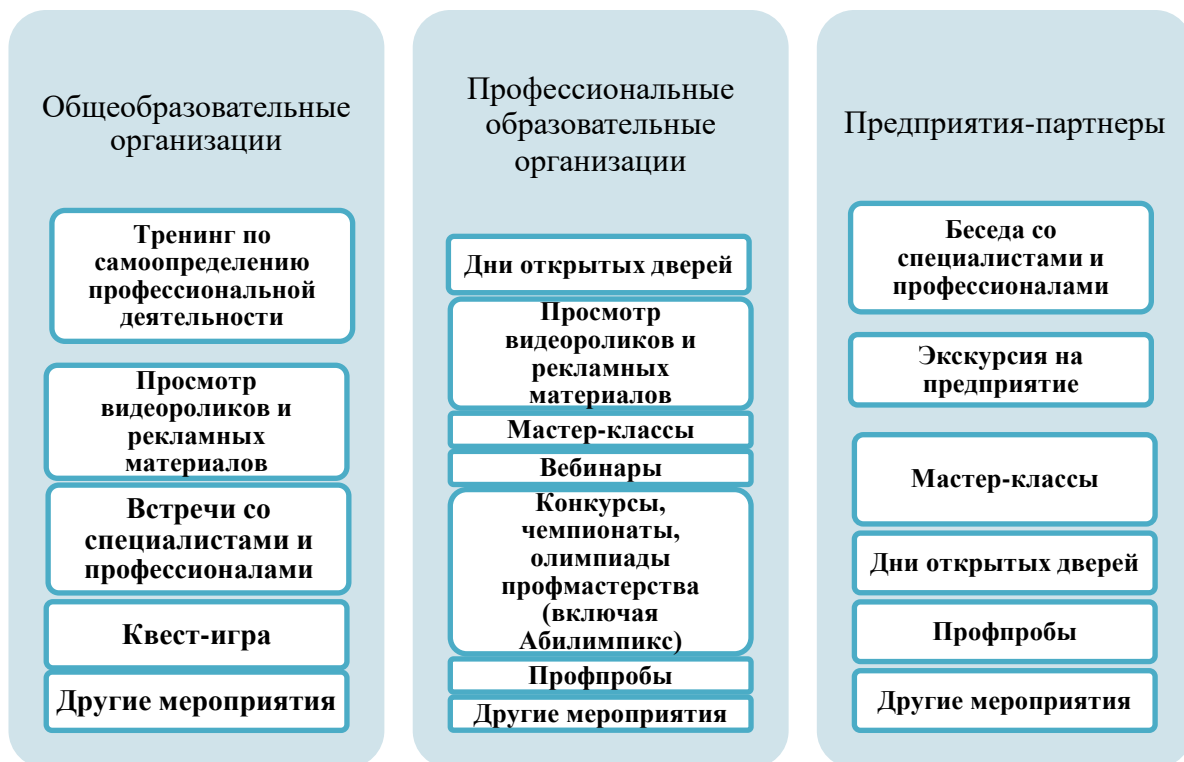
Общеобразовательные организации

Тренинг по самоопределению профессиональной деятельности

Просмотр видеороликов и рекламных материалов

Встречи со специалистами и профессионалами

Квест-игра

Другие мероприятия

Профессиональные образовательные организации

Дни открытых дверей

Просмотр видеороликов и рекламных материалов

Мастер-классы

Вебинары

Конкурсы, чемпионаты, олимпиады профмастерства (включая Абилимпикс)

Профпробы

Другие мероприятия

Предприятия-партнеры

Беседа со специалистами и профессионалами

Экскурсия на предприятие

Мастер-классы

Дни открытых дверей

Профпробы

Другие мероприятия